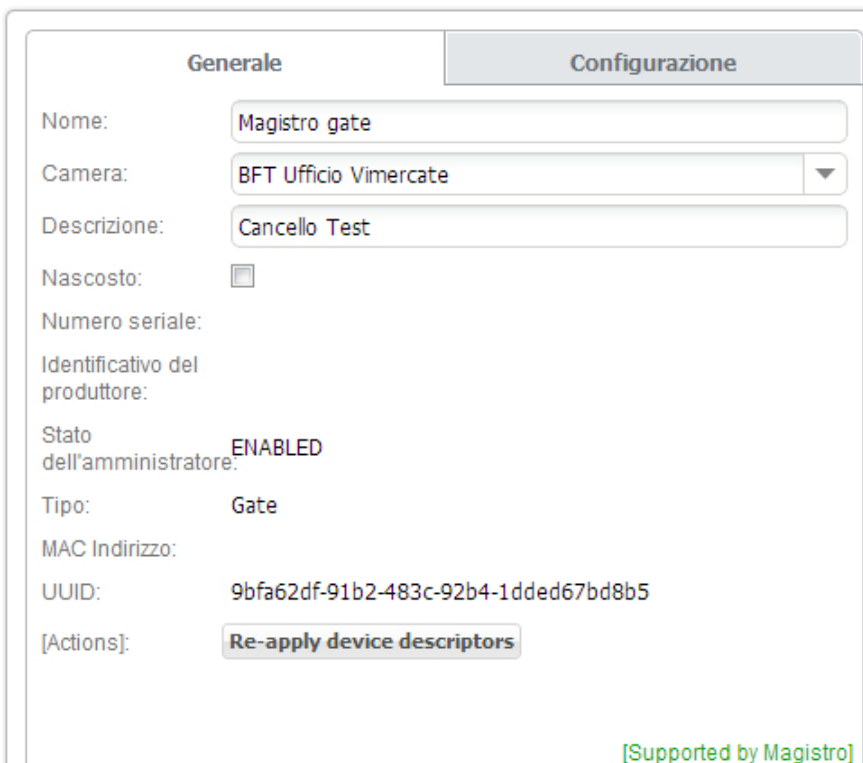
Generale
Configurazione

| Nome: | Magistro gate |
|---|---|
| Camera: | BFT Ufficio Vimercate |
| Descrizione: | Cancello Test |
| Nascosto: | |
| Numero seriale: | |
| Identificativo del produttore: | |
| Stato dell'amministratore: | ENABLED |
| Tipo: | Gate |
| MAC Indirizzo: | |
| UUID: | 9bfa62df-91b2-483c-92b4-1dded67bd8b5 |
| [Actions]: | Re-apply device descriptors |

[Supported by Magistro]